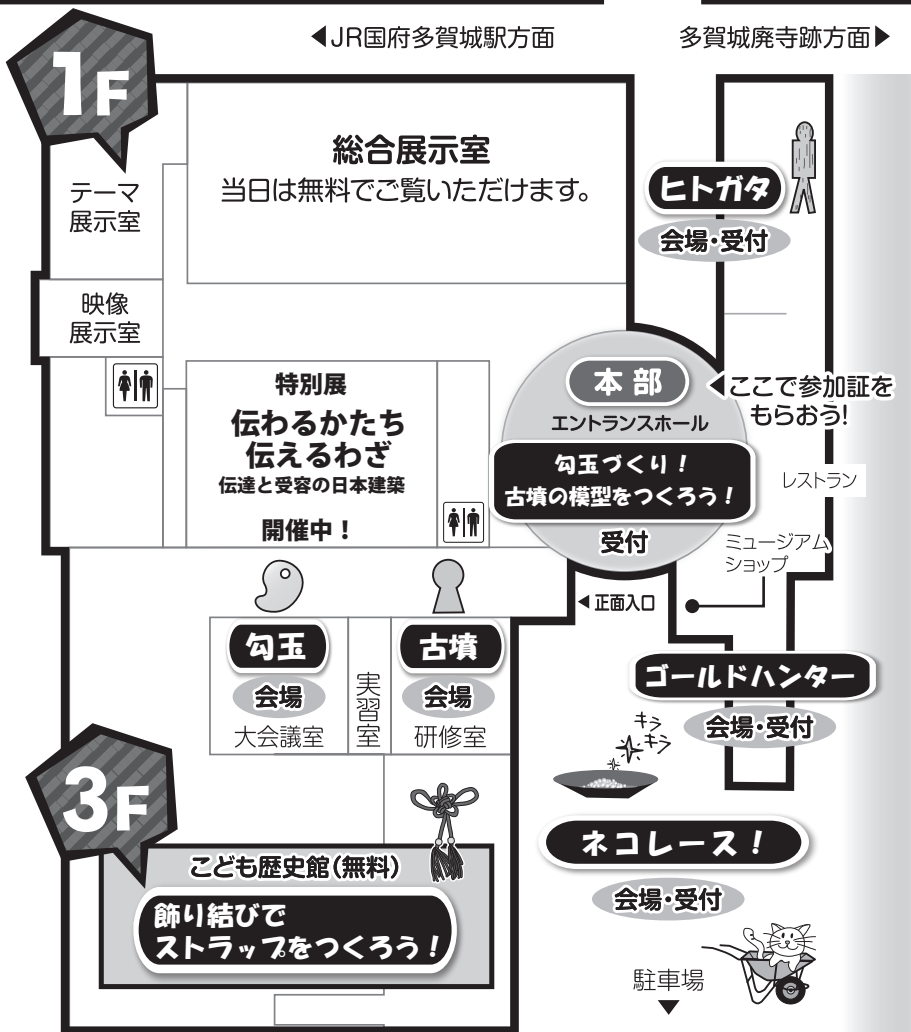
◀JR国府多賀城駅方面

多賀城廃寺跡方面▶

1F

総合展示室
当日は無料でご覧いただけます。

テーマ
展示室

映像
展示室

ヒトガタ
会場・受付

特別展
伝わるかたち
伝えるわざ
伝達と受容の日本建築
開催中！

本部
エントランスホール
◀ここで参加証をもらおう！

勾玉づくり！
古墳の模型をつくろう！
受付

レストラン

ミュージアムショップ

◀正面入口

勾玉
会場
大会議室

実習室

古墳
会場
研修室

ゴールドハンター
会場・受付

キラ
キラ

3F

こども歴史館（無料）
飾り結びで
ストラップをつくろう！

ネコレース！
会場・受付

駐車場
▼